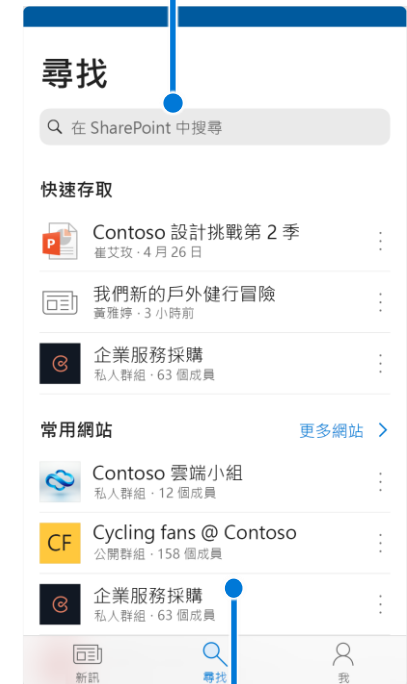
尋找

在 SharePoint 中搜尋

快速存取

Contoso 設計挑戰第 2 季
崔艾玫 · 4 月 26 日

我們新的戶外健行冒險
黃雅婷 · 3 小時前

企業服務採購
私人群組 · 63 個成員

常用網站

更多網站

Contoso 雲端小組
私人群組 · 12 個成員

CF

Cycling fans @ Contoso
公開群組 · 158 個成員

企業服務採購
私人群組 · 63 個成員

新訊

尋找

我